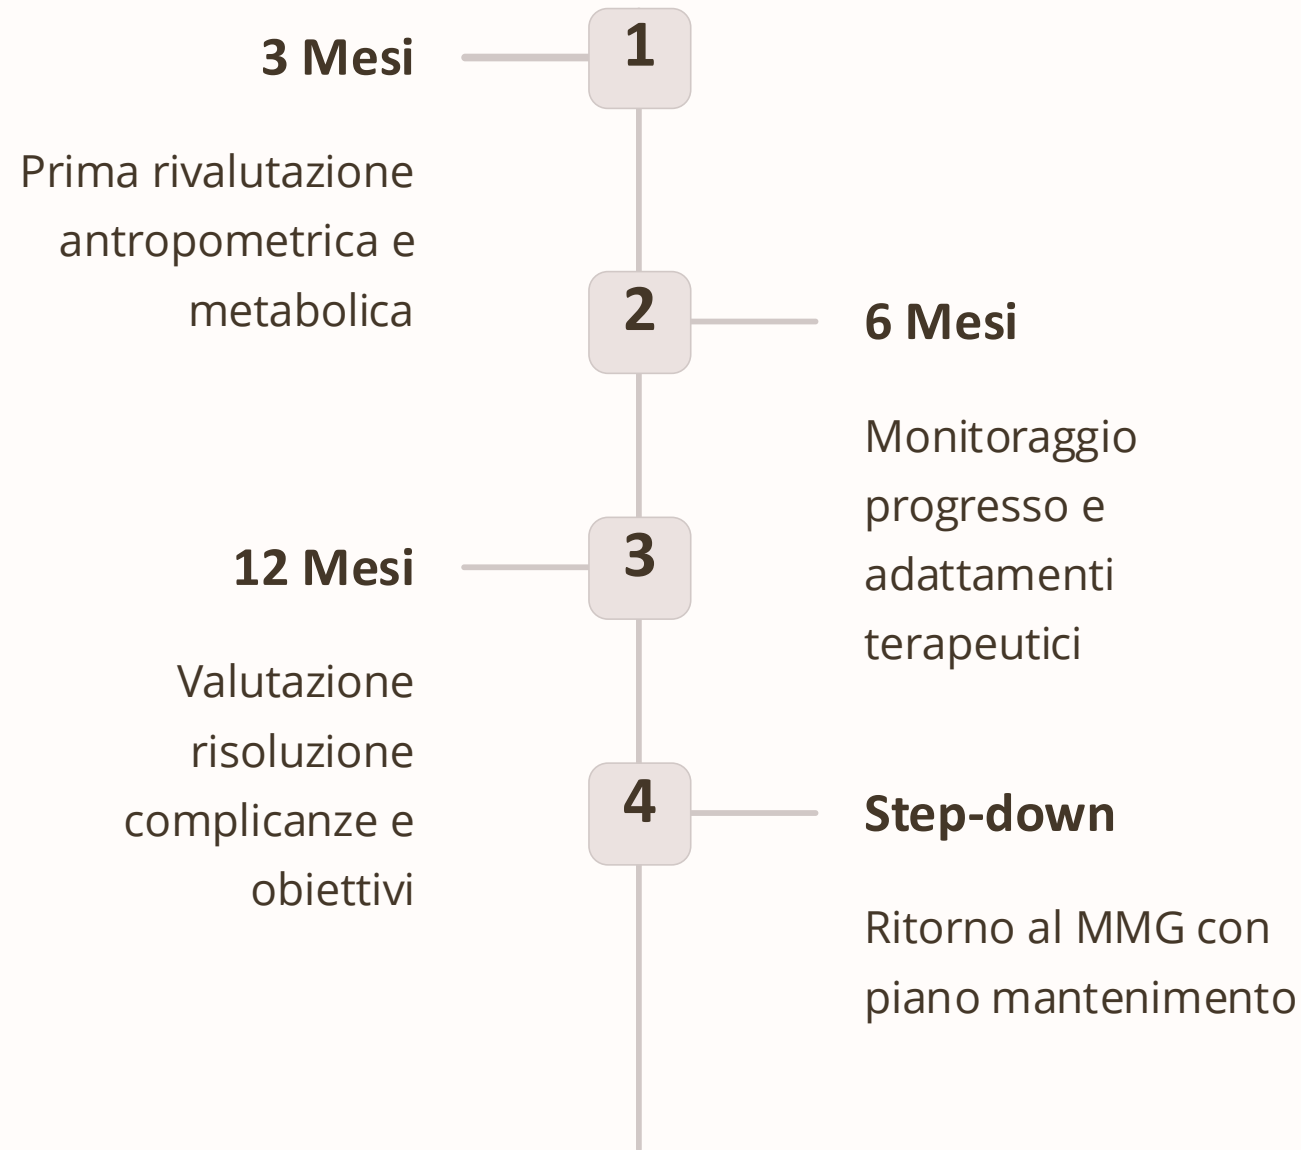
1
3 Mesi
Prima rivalutazione antropometrica e metabolica

2
6 Mesi
Monitoraggio progresso e adattamenti terapeutici

3
12 Mesi
Valutazione risoluzione complicanze e obiettivi

4
Step-down
Ritorno al MMG con piano mantenimento